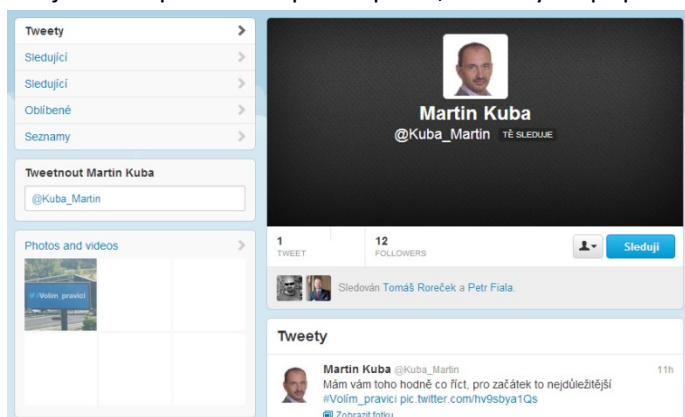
Tweety
Sledující
Sledující
Oblíbené
Seznamy

Tweetnout Martin Kuba
@Kuba_Martin

Photos and videos
#Volím_pravici

Martin Kuba
@Kuba_Martin TĚ SLEDUJE

1
TWEET
12
FOLLOWERS
Sleduji

Sledován Tomáš Roreček a Petr Fiala.

Tweety

Martin Kuba @Kuba_Martin 11h
Mám vám toho hodně co říct, pro začátek to nejdůležitější #Volím_pravici pic.twitter.com/hv9sbya1Qs
Zobrazit fotku